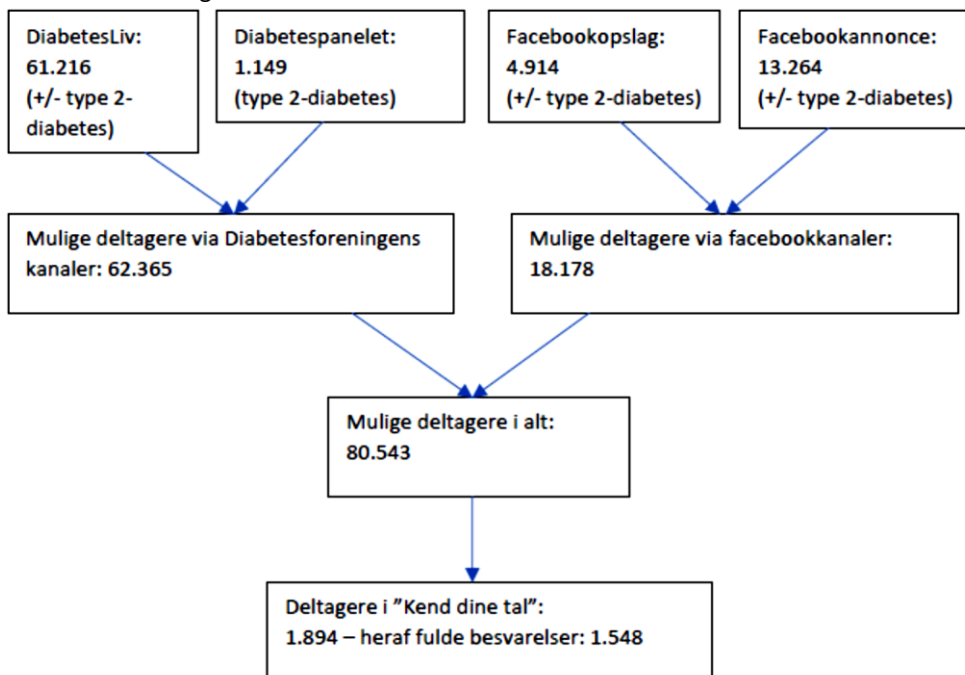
DiabetesLiv:
61.216
(+/- type 2-diabetes)

Diabetespanelet:
1.149
(type 2-diabetes)

Facebookopslag:
4.914
(+/- type 2-diabetes)

Facebookannonce:
13.264
(+/- type 2-diabetes)

Mulige deltagere via Diabetesforeningens kanaler: 62.365

Mulige deltagere via facebookkanaler:
18.178

Mulige deltagere i alt:
80.543

Deltagere i ”Kend dine tal”:
1.894 – heraf fulde besvarelser: 1.548